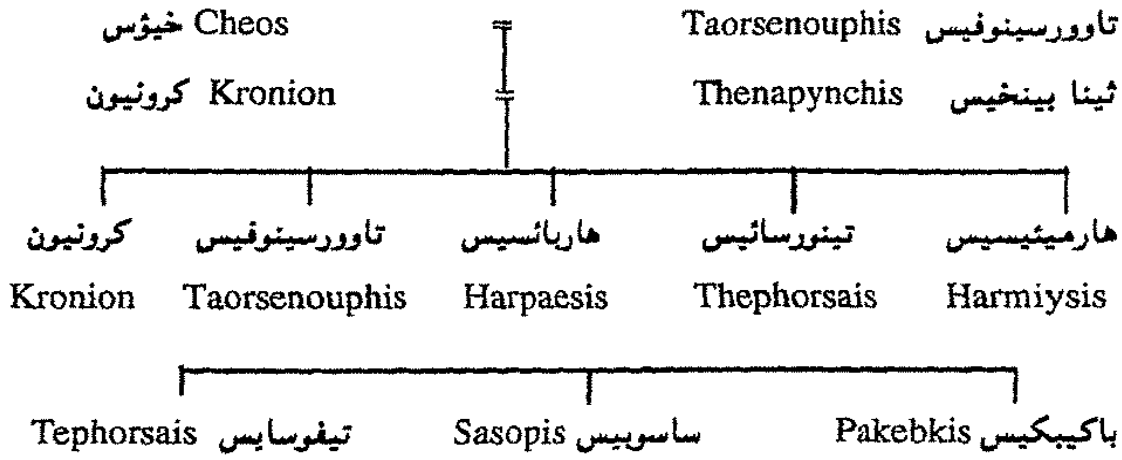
Cheos خيؤس

Kronion كرونيون

تاوورسينوفيس Taorsenouphis

ثينا بينخيس Thenapynchis

كرونيون Kronion

تاوورسينوفيس Taorsenouphis

هاربائسيس Harpaesis

تينورسائيس Thephorsais

هارميئيسيس Harmiysis

Tephorsais تيفوسايس

Sasopis ساسوبيس

Pakebkis باكيبكيس